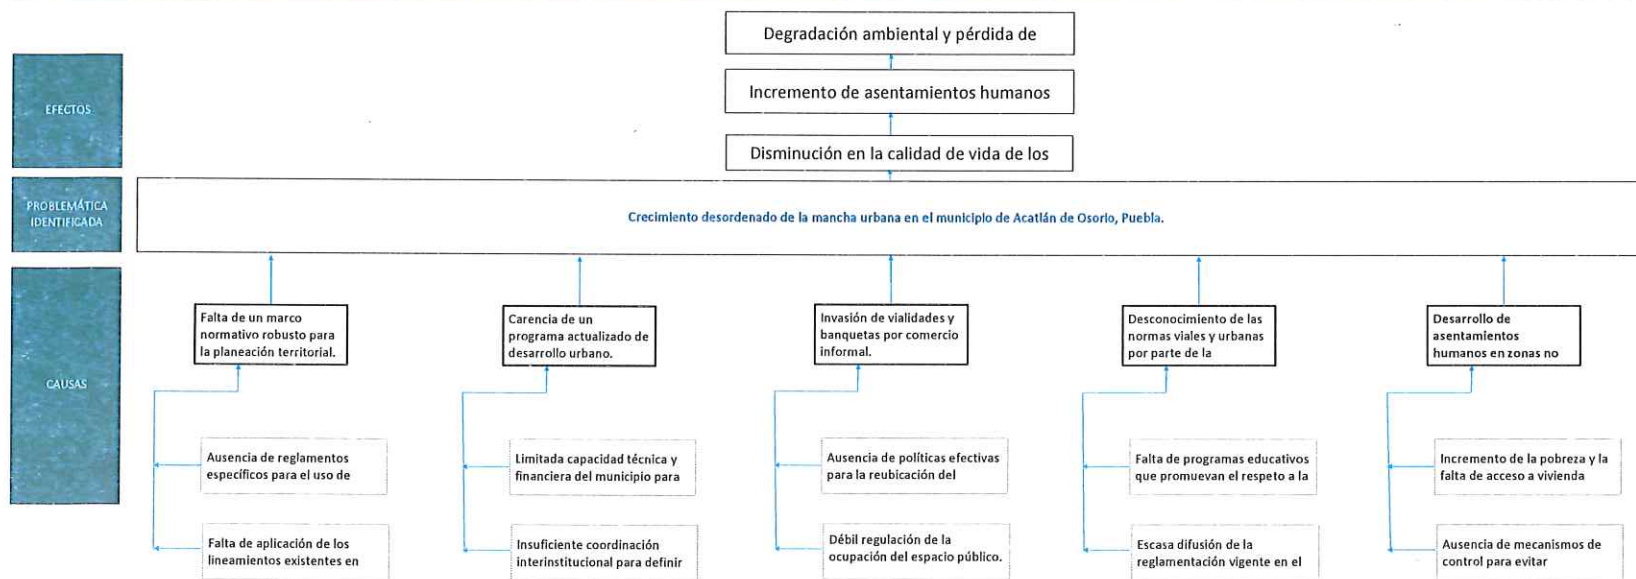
EFECTOS

Degradación ambiental y pérdida de

Incremento de asentamientos humanos

Disminución en la calidad de vida de los

PROBLEMÁTICA IDENTIFICADA

Crecimiento desordenado de la mancha urbana en el municipio de Acatlán de Osorio, Puebla.

CAUSAS

Falta de un marco normativo robusto para la planeación territorial.

Ausencia de reglamentos específicos para el uso de

Falta de aplicación de los lineamientos existentes en

Carencia de un programa actualizado de desarrollo urbano.

Limitada capacidad técnica y financiera del municipio para

Insuficiente coordinación interinstitucional para definir

Invasión de vialidades y banquetas por comercio informal.

Ausencia de políticas efectivas para la reubicación del

Débil regulación de la ocupación del espacio público.

Desconocimiento de las normas viales y urbanas por parte de la

Falta de programas educativos que promuevan el respeto a la

Escasa difusión de la reglamentación vigente en el

Desarrollo de asentamientos humanos en zonas no

Incremento de la pobreza y la falta de acceso a vivienda

Ausencia de mecanismos de control para evitar